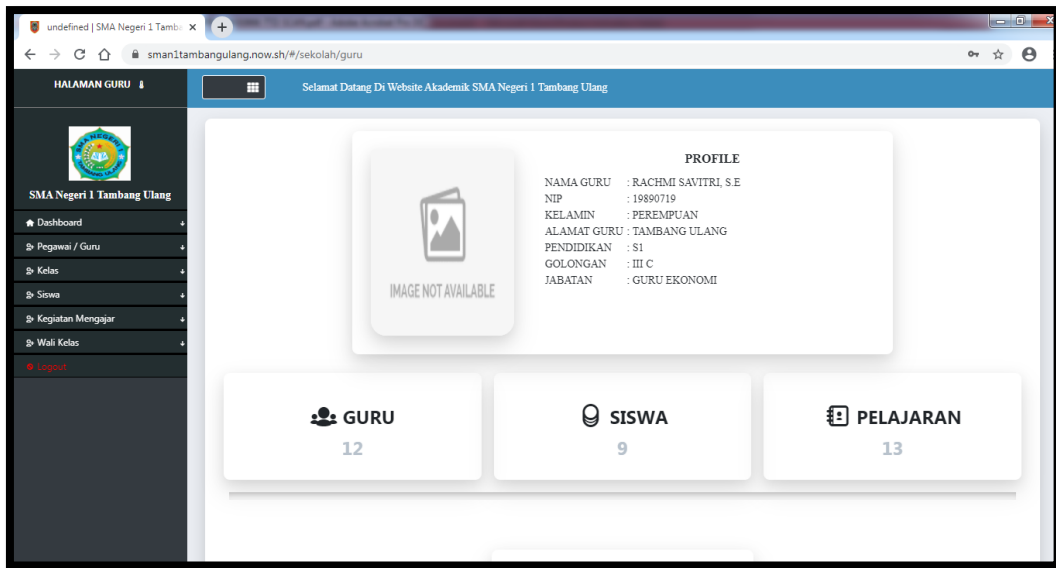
undefined | SMA Negeri 1 Tamba ×

sman1tambangulang.now.sh/#/sekolah/guru

HALAMAN GURU

Selamat Datang Di Website Akademik SMA Negeri 1 Tambang Ulang

SMA Negeri 1 Tambang Ulang

Dashboard
Pegawai / Guru
Kelas
Siswa
Kegiatan Mengajar
Wali Kelas
Logout

IMAGE NOT AVAILABLE

PROFILE

| | |
|---|---|
| NAMA GURU | : RACHMI SAVITRI, S.E |
| NIP | : 19890719 |
| KELAMIN | : PEREMPUAN |
| ALAMAT GURU | : TAMBANG ULANG |
| PENDIDIKAN | : S1 |
| GOLONGAN | : III C |
| JABATAN | : GURU EKONOMI |

GURU
12

SISWA
9

PELAJARAN
13